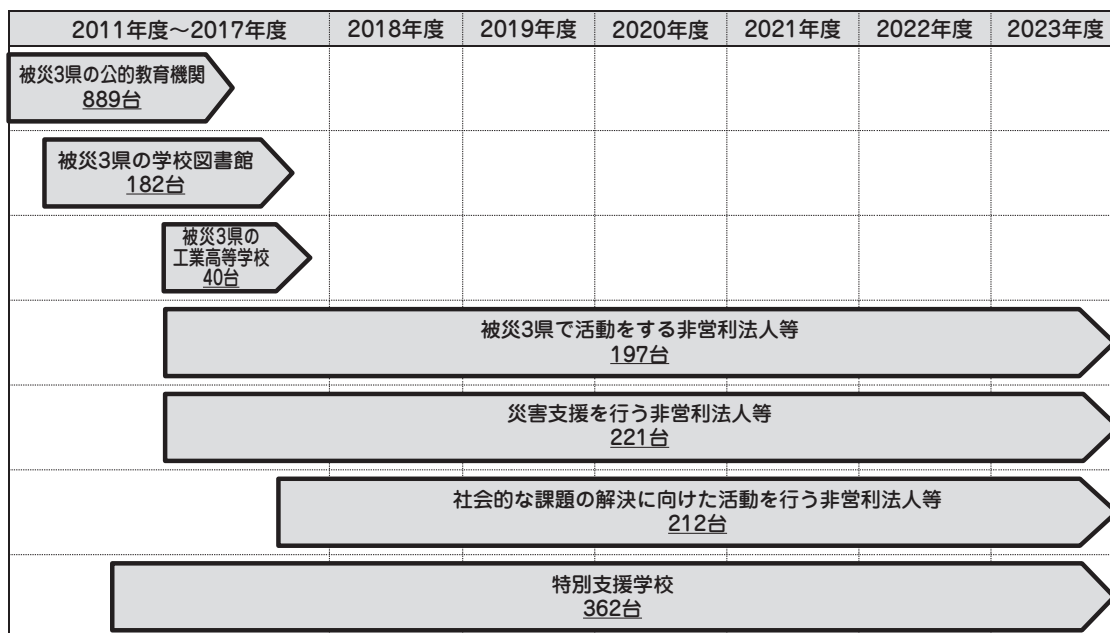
| 2011年度～2017年度 | 2018年度 | 2019年度 | 2020年度 | 2021年度 | 2022年度 | 2023年度 |
|---|---|---|---|---|---|---|

被災3県の公的教育機関
889台

被災3県の学校図書館
182台

被災3県の工業高等学校
40台

被災3県で活動をする非営利法人等
197台

災害支援を行う非営利法人等
221台

社会的な課題の解決に向けた活動を行う非営利法人等
212台

特別支援学校
362台